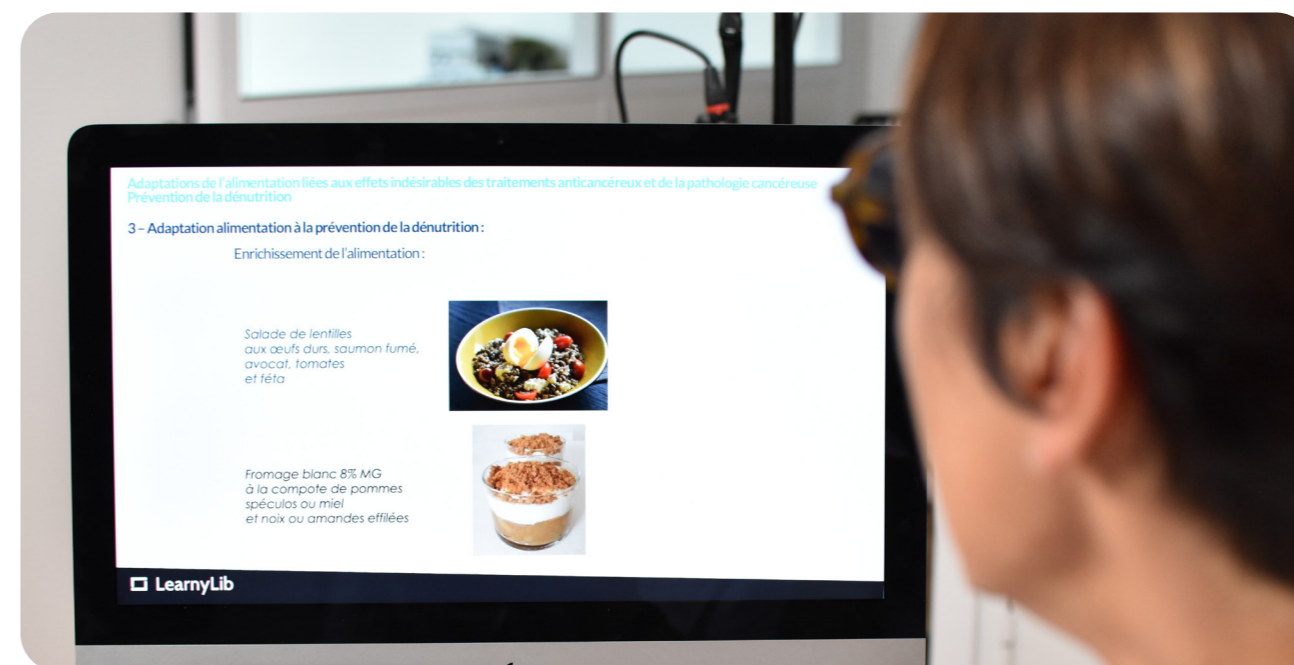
Adaptations de l'alimentation liées aux effets indésirables des traitements anticancéreux et de la pathologie cancéreuse
Prévention de la dénutrition

3 – Adaptation alimentation à la prévention de la dénutrition :

Enrichissement de l'alimentation :

Salade de lentilles aux œufs durs, saumon fumé, avocat, tomates et féta

Fromage blanc 8% MG à la compote de pommes spéculos ou miel et noix ou amandes effilées

LearnyLib